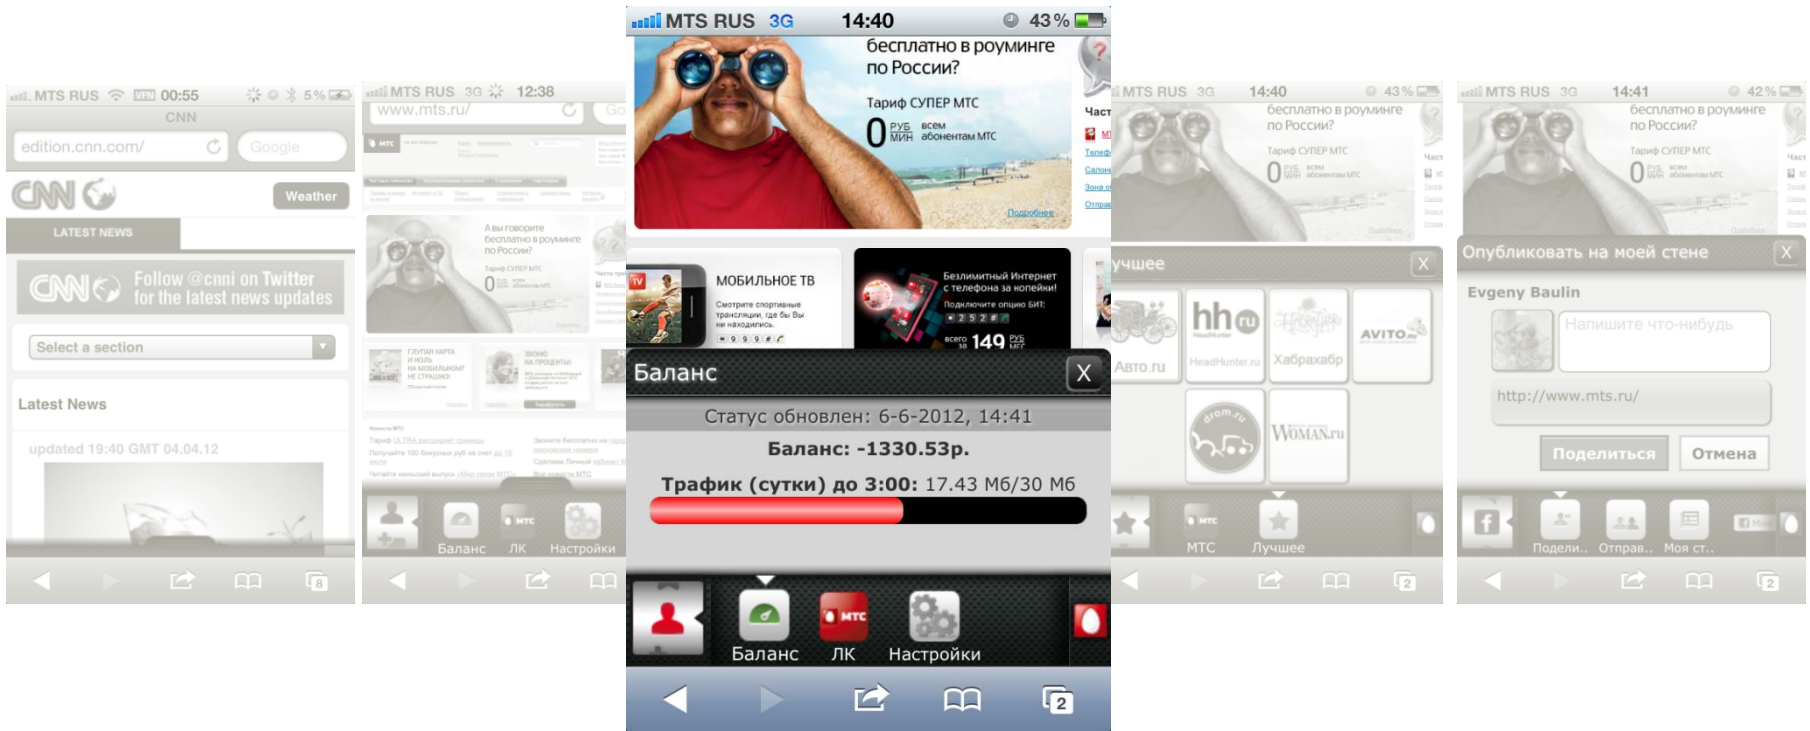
MTS RUS 00:55 5%
CNN
edition.cnn.com/
Google
CNN
Weather
LATEST NEWS
Follow @cnni on Twitter for the latest news updates
Select a section
Latest News
updated 19:40 GMT 04.04.12

MTS RUS 3G 12:38
www.mts.ru/
Баланс ЛК Настройки

MTS RUS 3G 14:40 43%
бесплатно в роуминге по России?
Тариф СУПЕР МТС
0 РУБ МИН всем абонентам МТС
Подробнее
Част
Тариф
Салон
Зона
Отпра
МОБИЛЬНОЕ ТВ
Смотрите спортивные трансляции, где бы Вы ни находились.
Безлимитный Интернет с телефона за копейки!
Подключите опцию БИТ:
всего 149 РУБ МЕС
Баланс
X
Статус обновлен: 6-6-2012, 14:41
Баланс: -1330.53р.
Трафик (сутки) до 3:00: 17.43 Мб/30 Мб
Баланс ЛК Настройки
2

MTS RUS 3G 14:40 43%
бесплатно в роуминге по России?
Тариф СУПЕР МТС
0 РУБ МИН всем абонентам МТС
Лучшее
X
Авто.ru
hh.ru HeadHunter.ru
Хабрахабр
AVITO.ru
drom.ru
WOMAN.ru
МТС Лучшее
2

MTS RUS 3G 14:41 42%
бесплатно в роуминге по России?
Тариф СУПЕР МТС
0 РУБ МИН всем абонентам МТС
Опубликовать на моей стене
X
Evgeny Baulin
Напишите что-нибудь
http://www.mts.ru/
Поделиться
Отмена
Подели.. Отправ.. Моя ст..
2